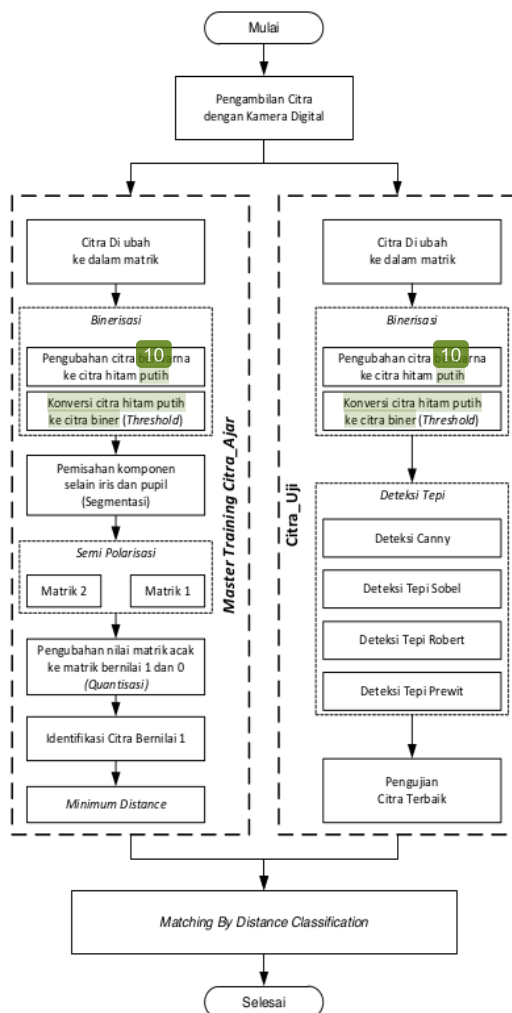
Mulai

Pengambilan Citra dengan Kamera Digital

Citra Di ubah ke dalam matrik

*Binerisasi*

Pengubahan citra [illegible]rna ke citra hitam putih

10

Konversi citra hitam putih ke citra biner (*Threshold*)

Pemisahan komponen selain iris dan pupil (Segmentasi)

*Semi Polarisasi*

Matrik 2

Matrik 1

Pengubahan nilai matrik acak ke matrik bernilai 1 dan 0 (*Quantisasi*)

Identifikasi Citra Bernilai 1

*Minimum Distance*

***Master Training Citra_Ajar***

Citra Di ubah ke dalam matrik

*Binerisasi*

Pengubahan citra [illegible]rna ke citra hitam putih

10

Konversi citra hitam putih ke citra biner (*Threshold*)

*Deteksi Tepi*

Deteksi Canny

Deteksi Tepi Sobel

Deteksi Tepi Robert

Deteksi Tepi Prewit

Pengujian Citra Terbaik

**Citra_Uji**

*Matching By Distance Classification*

Selesai